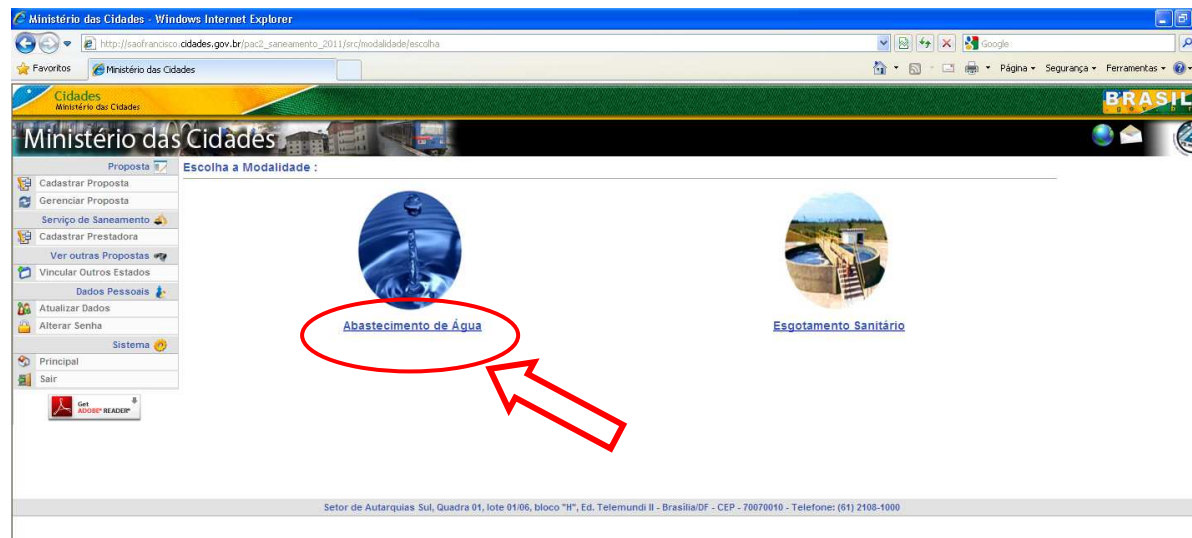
Ministério das Cidades - Windows Internet Explorer

http://saofrancisco.cidades.gov.br/pac2_saneamento_2011/src/modalidade/escolha

Google

Favoritos

Ministério das Cidades

Página ▾ Segurança ▾ Ferramentas ▾

Cidades
Ministério das Cidades

BRASIL

Ministério das Cidades

Proposta
Cadastrar Proposta
Gerenciar Proposta
Serviço de Saneamento
Cadastrar Prestadora
Ver outras Propostas
Vincular Outros Estados
Dados Pessoais
Atualizar Dados
Alterar Senha
Sistema
Principal
Sair

Get ADOBE® READER®

Escolha a Modalidade :

Abastecimento de Água

Esgotamento Sanitário

Setor de Autarquias Sul, Quadra 01, lote 01/06, bloco "H", Ed. Telemundi II - Brasília/DF - CEP - 70070010 - Telefone: (61) 2108-1000